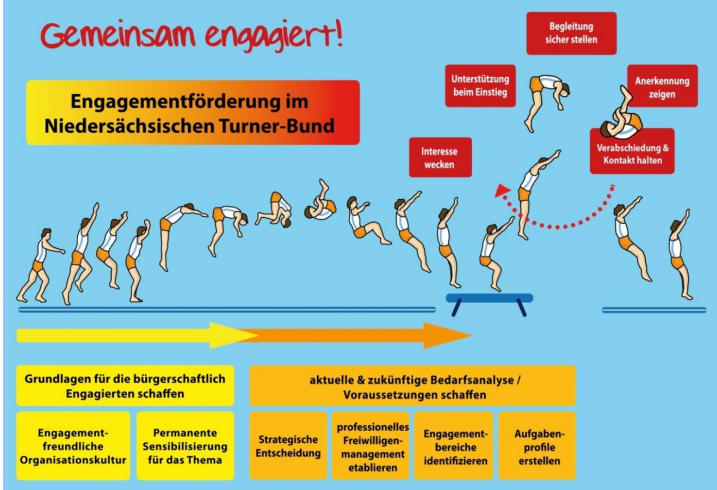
Gemeinsam engagiert!

Engagementförderung im Niedersächsischen Turner-Bund

Begleitung sicher stellen

Unterstützung beim Einstieg

Anerkennung zeigen

Interesse wecken

Verabschiedung & Kontakt halten

Grundlagen für die bürgerschaftlich Engagierten schaffen

Engagementfreundliche Organisationskultur

Permanente Sensibilisierung für das Thema

aktuelle & zukünftige Bedarfsanalyse / Voraussetzungen schaffen

Strategische Entscheidung

professionelles Freiwilligenmanagement etablieren

Engagementbereiche identifizieren

Aufgabenprofile erstellen